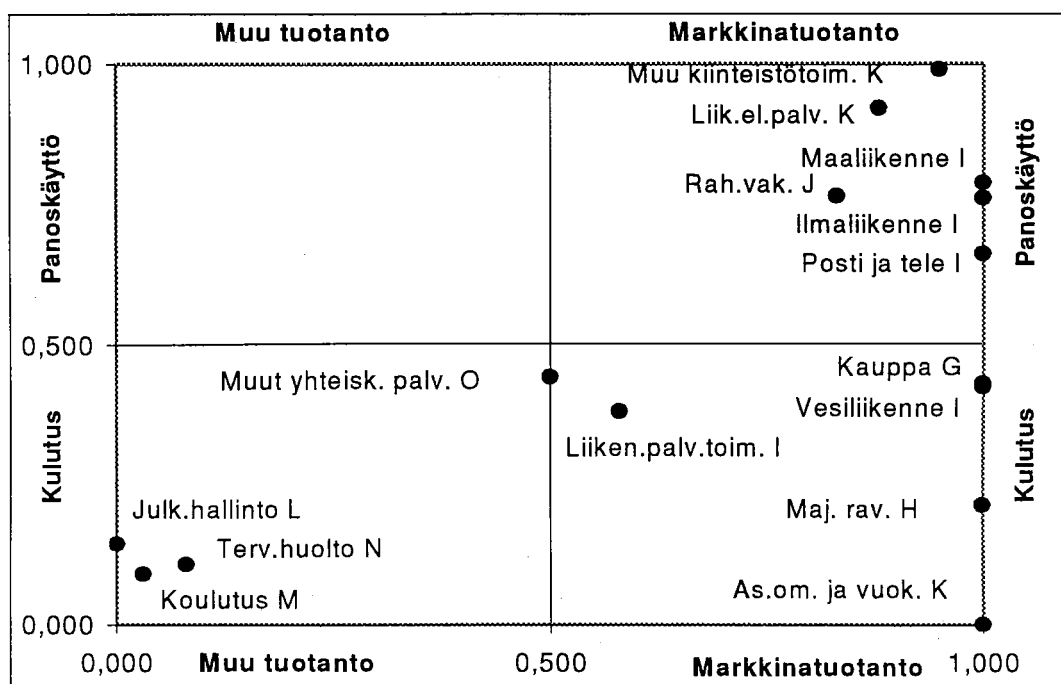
Muu tuotanto
Markkinatuotanto

1,000
Muu kiinteistötoim. K
Liik.el.palv. K
Maaliikenne I
Rah.vak. J
Ilmaliikenne I
Posti ja tele I

Panoskäyttö
Panoskäyttö

0,500
Muut yhteisk. palv. O
Kauppa G
Vesiliikenne I
Liiken.palv.toim. I

Kulutus
Kulutus

Julk.hallinto L
Maj. rav. H
Terv.huolto N
Koulutus M
As.om. ja vuok. K

0,000
0,000
Muu tuotanto
0,500
Markkinatuotanto
1,000